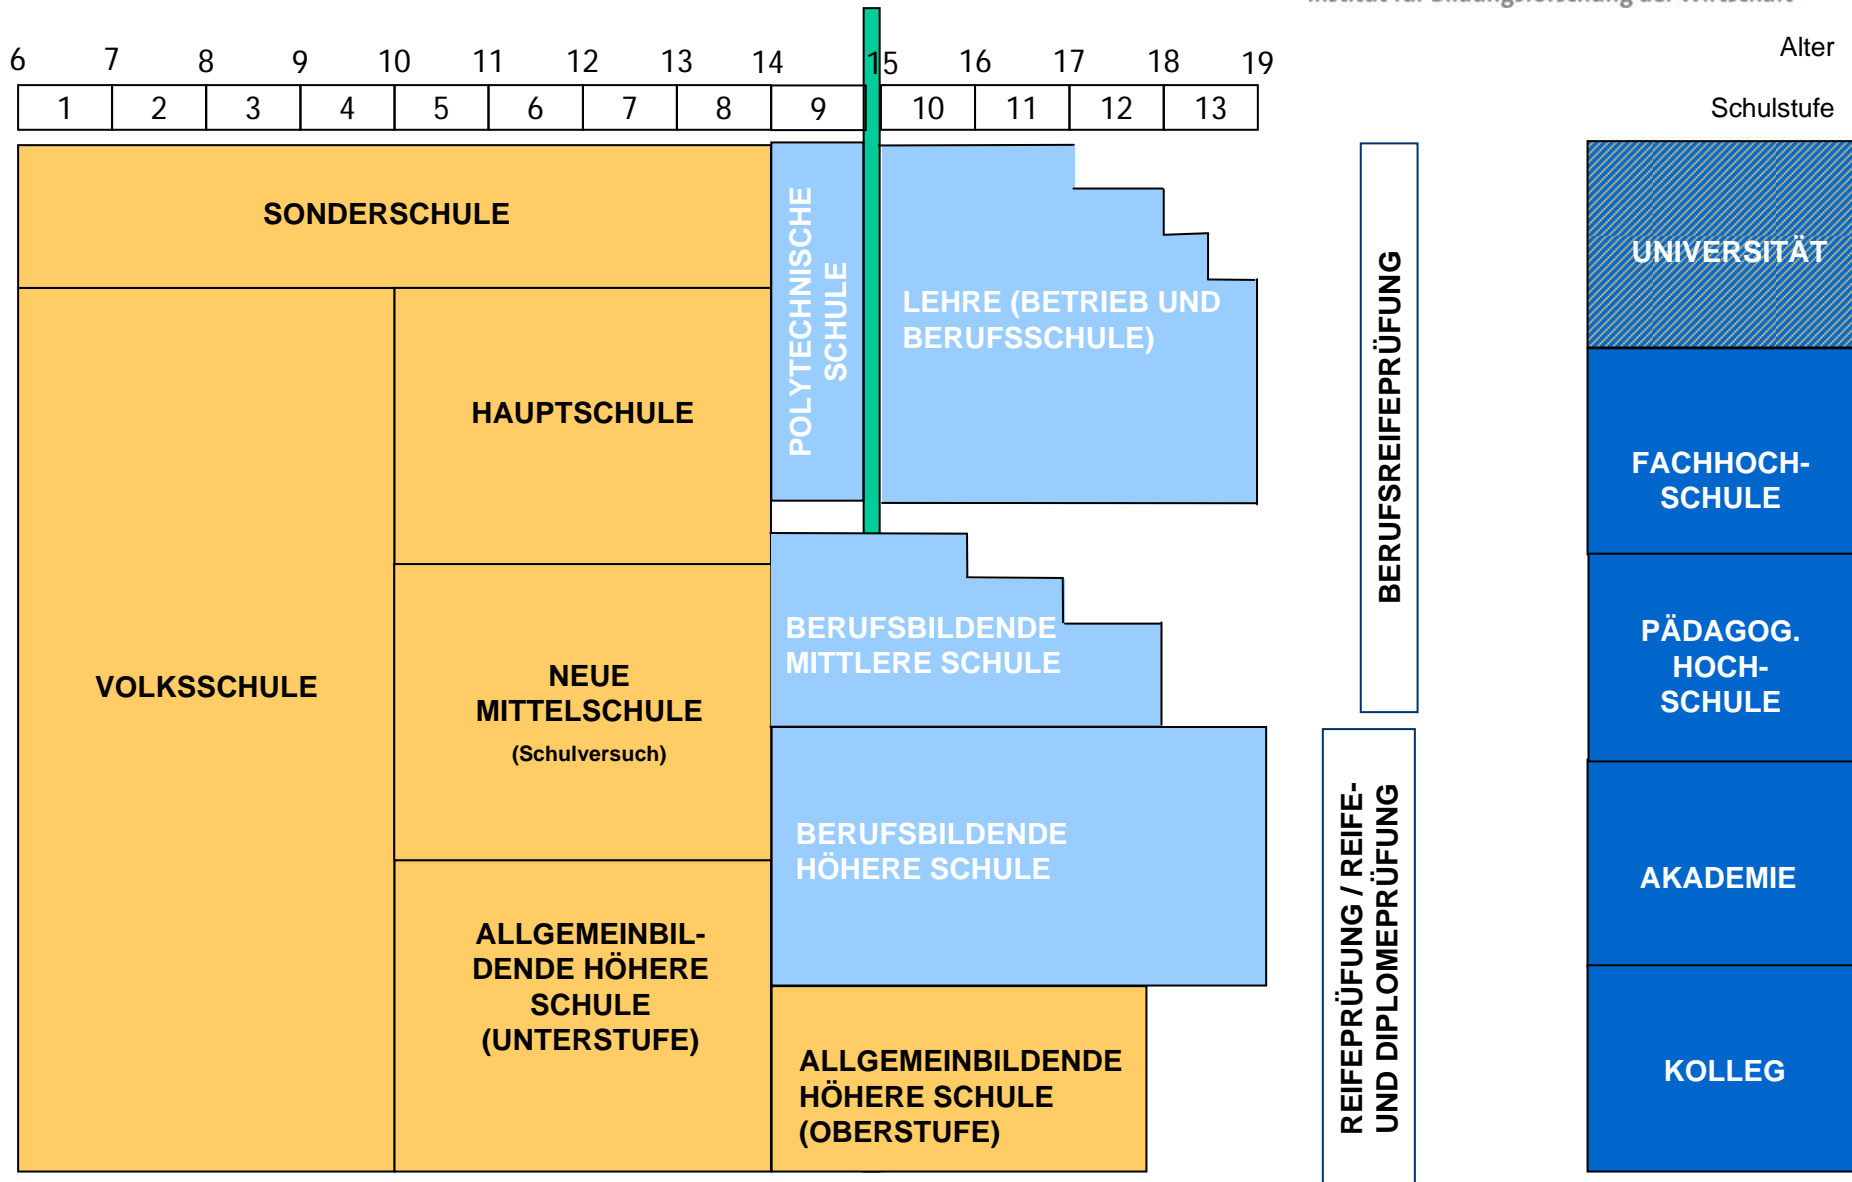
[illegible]

6 7 8 9 10 11 12 13 14 15 16 17 18 19

Alter

| 1 | 2 | 3 | 4 | 5 | 6 | 7 | 8 | 9 | 10 | 11 | 12 | 13 |
|---|---|---|---|---|---|---|---|---|---|---|---|---|

Schulstufe

SONDERSCHULE

POLYTECHNISCHE SCHULE

LEHRE (BETRIEB UND BERUFSSCHULE)

BERUFSREIFEPRÜFUNG

UNIVERSITÄT

VOLKSSCHULE

HAUPTSCHULE

FACHHOCH-SCHULE

NEUE MITTELSCHULE

(Schulversuch)

BERUFSBILDENDE MITTLERE SCHULE

PÄDAGOG. HOCH-SCHULE

BERUFSBILDENDE HÖHERE SCHULE

AKADEMIE

REIFEPRÜFUNG / REIFE- UND DIPLOMEPRÜFUNG

ALLGEMEINBIL-DENDE HÖHERE SCHULE (UNTERSTUFE)

ALLGEMEINBILDENDE HÖHERE SCHULE (OBERSTUFE)

KOLLEG